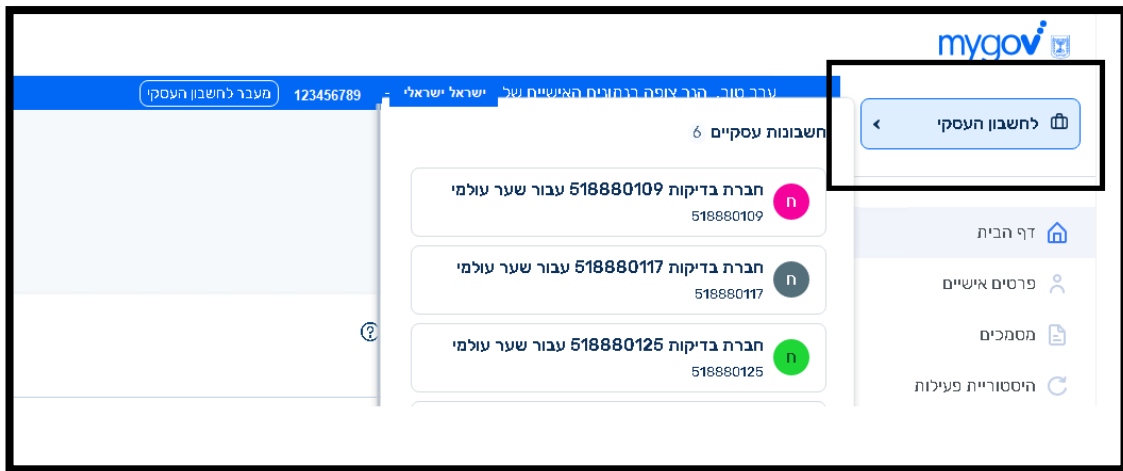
mygov

ערב טוב, הנך צופה בנתונים האישיים של ישראל ישראלי - 123456789 מעבר לחשבון העסקי

לחשבון העסקי

חשבונות עסקיים 6

ח
חברת בדיקות 518880109 עבור שער עולמי
518880109

ח
חברת בדיקות 518880117 עבור שער עולמי
518880117

ח
חברת בדיקות 518880125 עבור שער עולמי
518880125

דף הבית
פרטים אישיים
מסמכים
היסטוריית פעילות